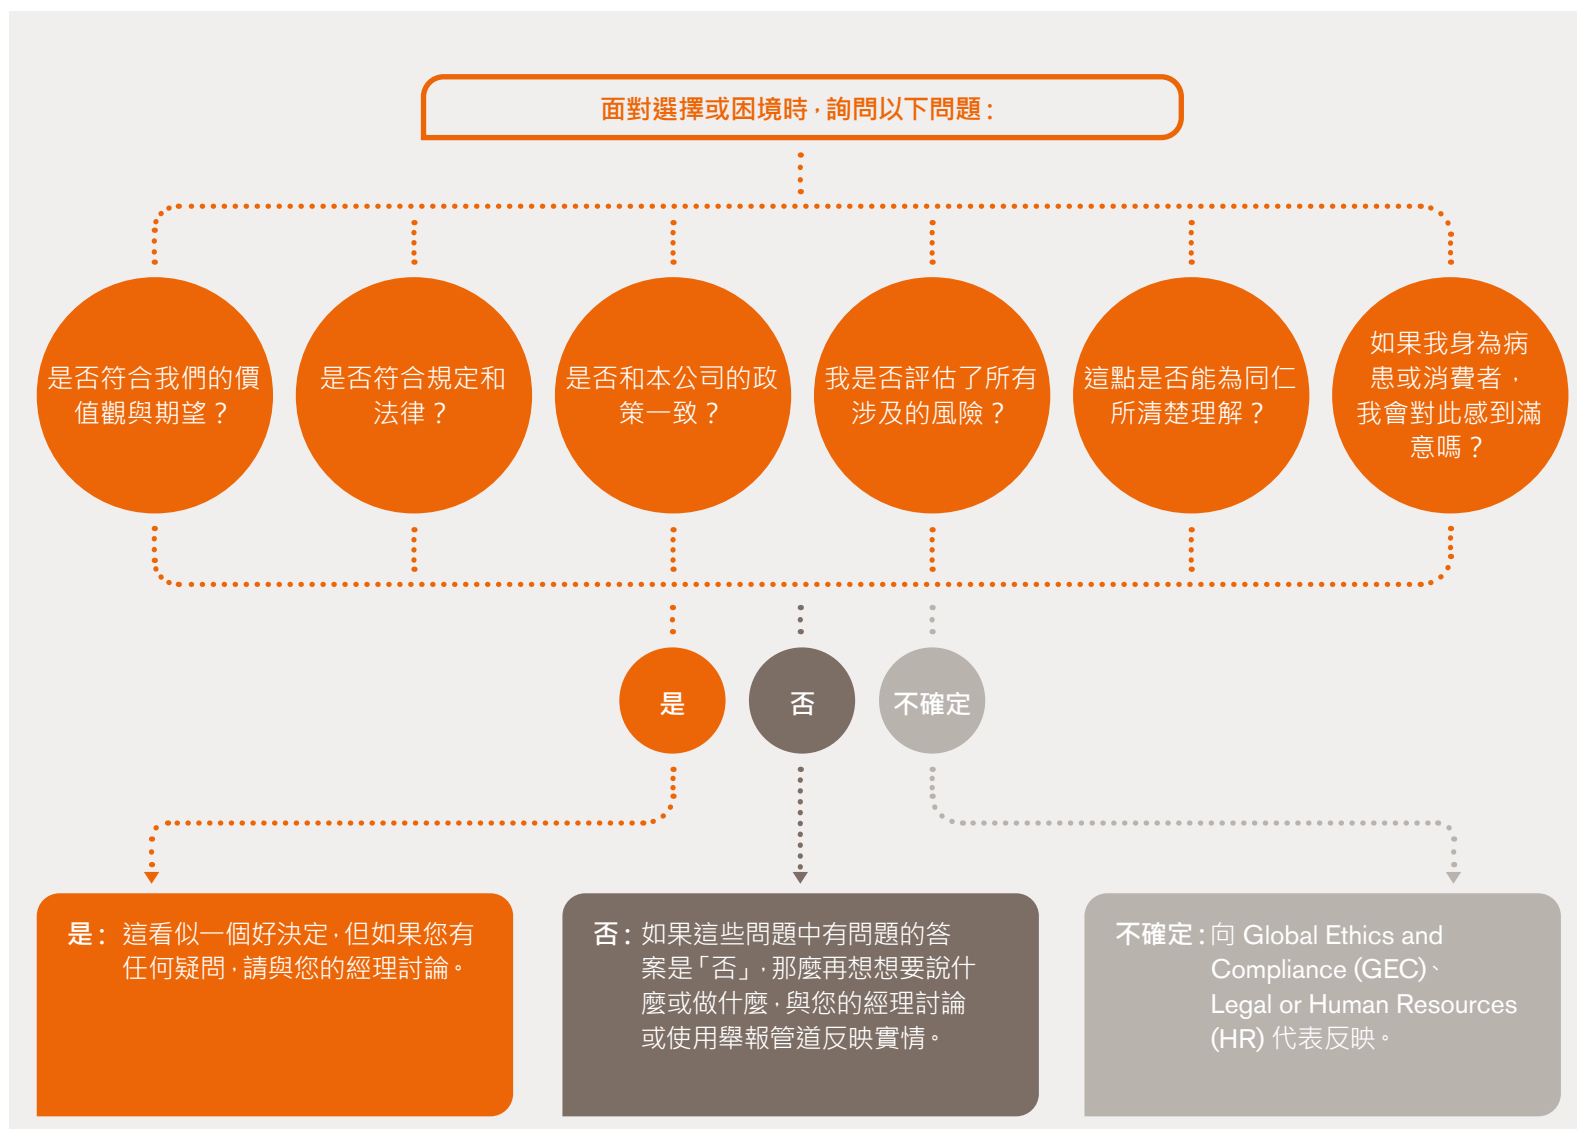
面對選擇或困境時，詢問以下問題：

是否符合我們的價值觀與期望？

是否符合規定和法律？

是否和本公司的政策一致？

我是否評估了所有涉及的風險？

這點是否能為同仁所清楚理解？

如果我身為病患或消費者，我會對此感到滿意嗎？

是

否

不確定

是：這看似一個好決定，但如果您有任何疑問，請與您的經理討論。

否：如果這些問題中有問題的答案是「否」，那麼再想想要說什麼或做什麼，與您的經理討論或使用舉報管道反映實情。

不確定：向 Global Ethics and Compliance (GEC)、Legal or Human Resources (HR) 代表反映。